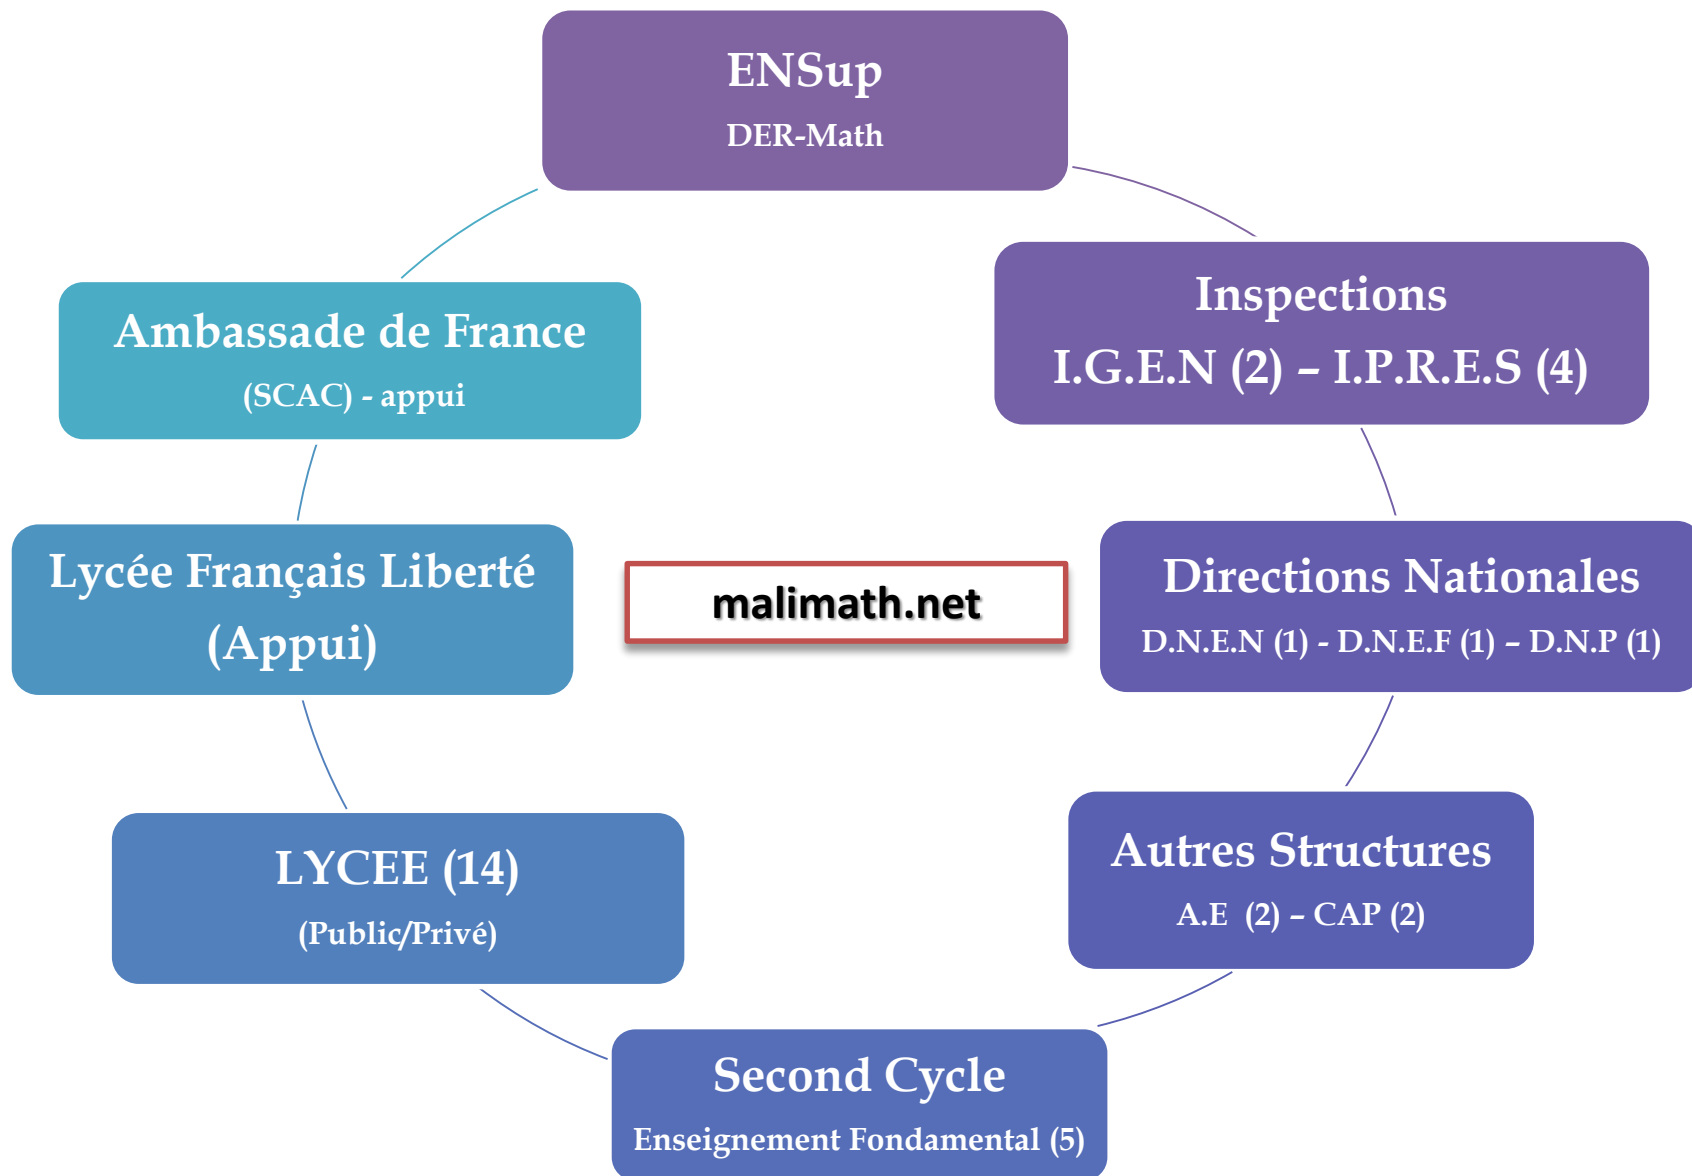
ENSup
DER-Math

Inspections
I.G.E.N (2) – I.P.R.E.S (4)

Directions Nationales
D.N.E.N (1) - D.N.E.F (1) – D.N.P (1)

Autres Structures
A.E (2) – CAP (2)

Second Cycle
Enseignement Fondamental (5)

LYCEE (14)
(Public/Privé)

Lycée Français Liberté
(Appui)

Ambassade de France
(SCAC) - appui

malimath.net